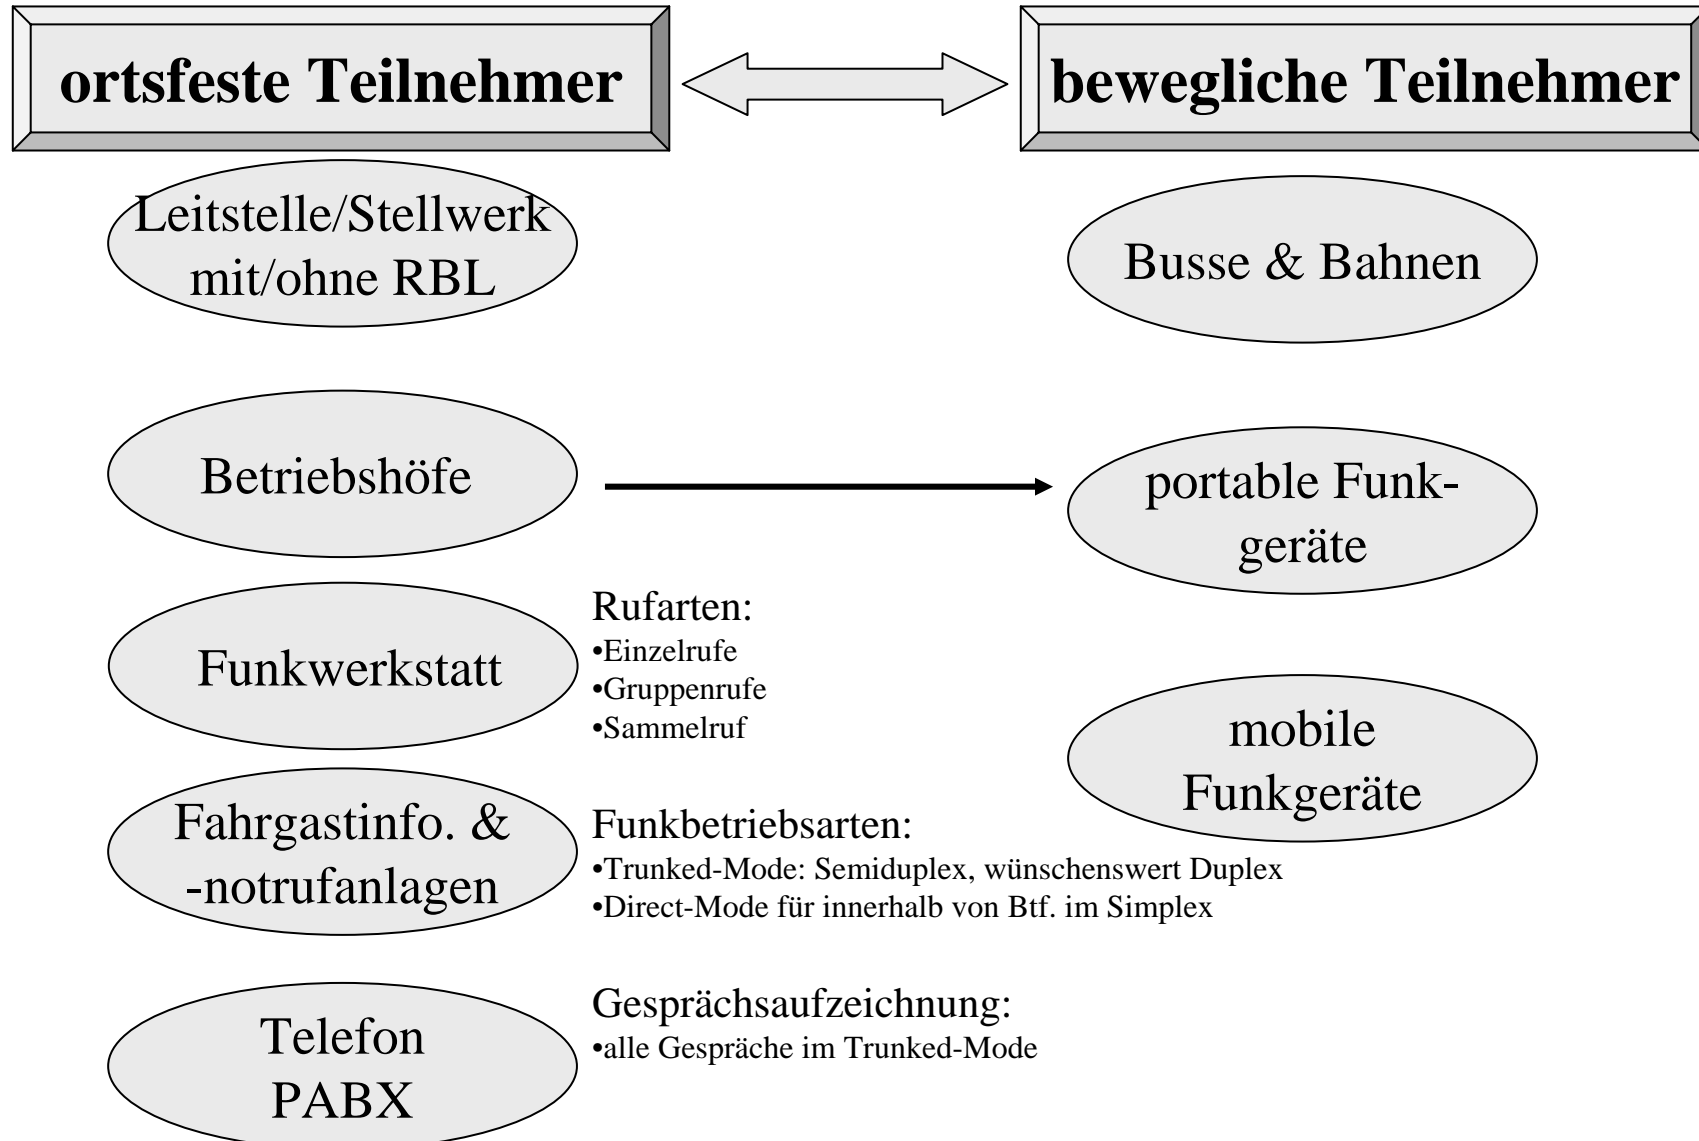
ortsfeste Teilnehmer

bewegliche Teilnehmer

Leitstelle/Stellwerk mit/ohne RBL

Busse & Bahnen

Betriebshöfe

portable Funkgeräte

Funkwerkstatt

Rufarten:
•Einzelrufe
•Gruppenrufe
•Sammelruf

mobile Funkgeräte

Fahrgastinfo. & -notrufanlagen

Funkbetriebsarten:
•Trunked-Mode: Semiduplex, wünschenswert Duplex
•Direct-Mode für innerhalb von Btf. im Simplex

Telefon PABX

Gesprächsaufzeichnung:
•alle Gespräche im Trunked-Mode